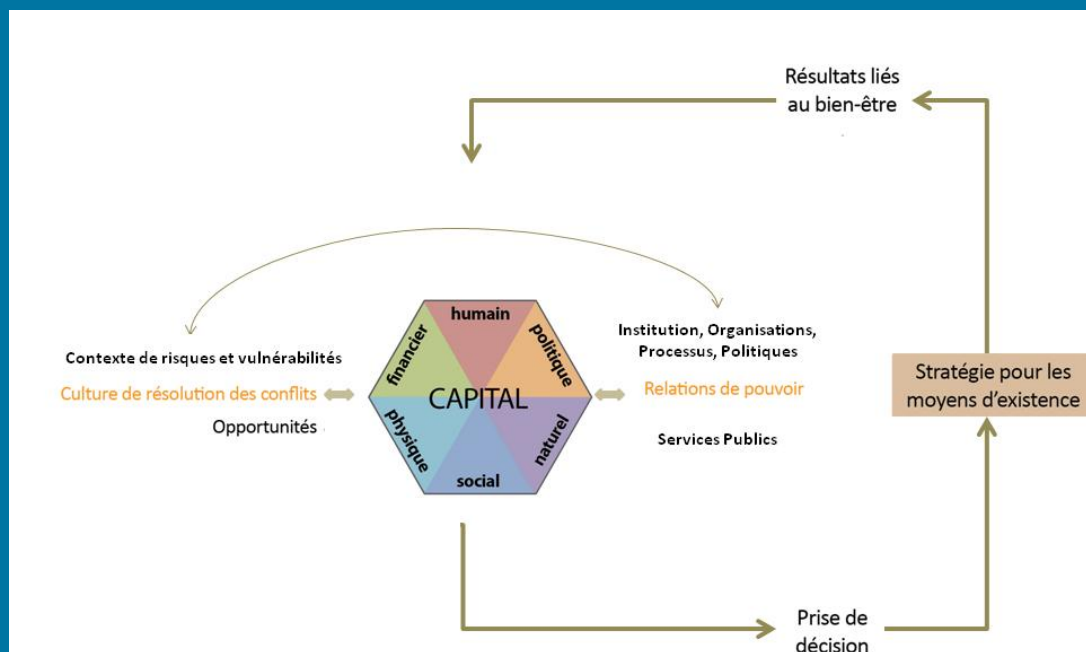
Résultats liés au bien-être

Contexte de risques et vulnérabilités

Culture de résolution des conflits

Opportunités

humain

politique

naturel

social

physique

financier

CAPITAL

Institution, Organisations, Processus, Politiques

Relations de pouvoir

Services Publics

Stratégie pour les moyens d'existence

Prise de décision